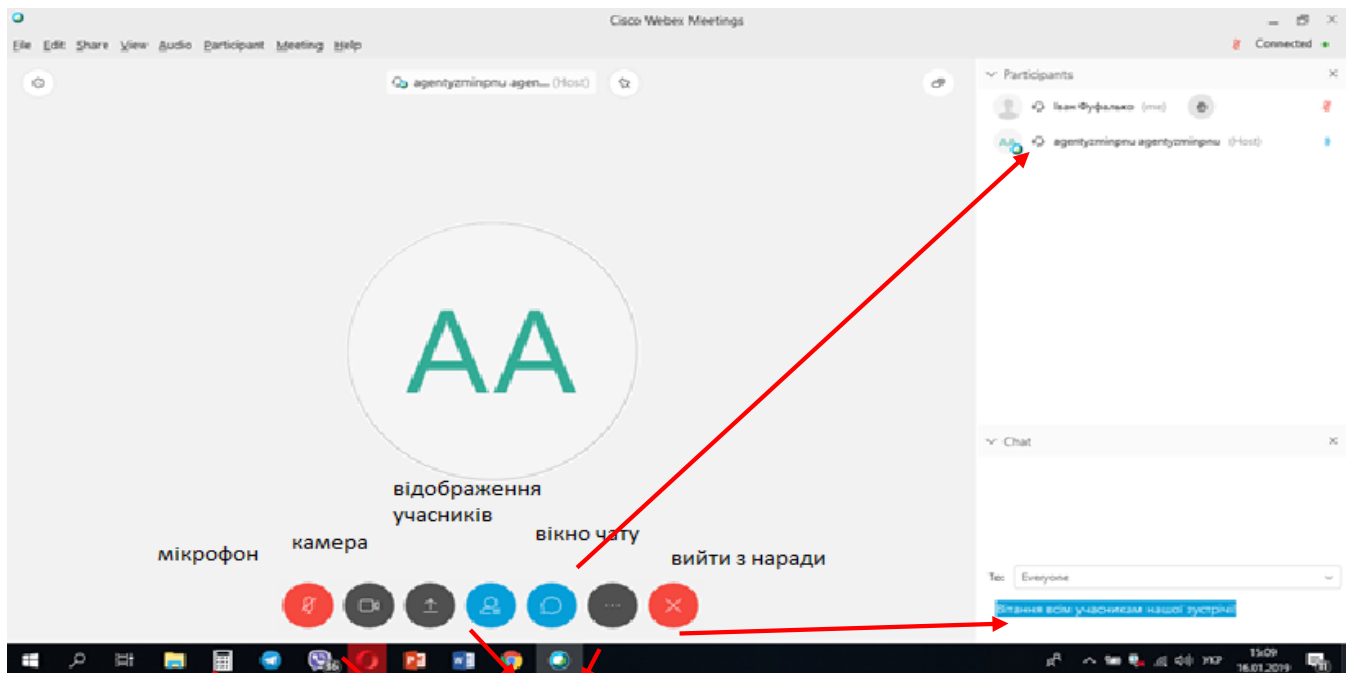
Cisco Webex Meetings

File Edit Share View Audio Participant Meeting Help

Connected

agentyzminpnu agen... (Host)

Participants

Іван Фуфалько (me)

agentyzminpnu agentyzminpnu (Host)

AA

AA

Chat

відображення учасників

мікрофон

камера

вікно чату

вийти з наради

To: Everyone

Вітання всім учасникам нашої зустрічі

УКР

15:09

16.01.2019